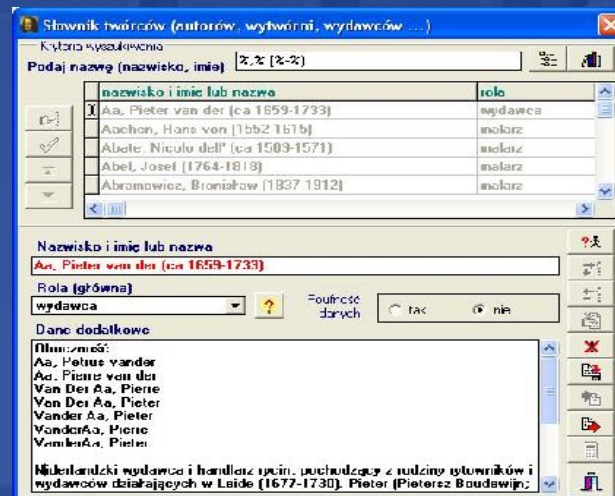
Słownik twórców (autorów, wytwórni, wydawców ...)

Kryteria wyszukiwania
Podaj nazwę (nazwisko, imię) %,% (%-%)

| nazwisko i imię lub nazwa | rola |
|---|---|
| Aa, Pieter van der (ca 1659-1733) | wydawca |
| Aachen, Hans von (1552 1615) | malarz |
| Abate, Nicolo dell' (ca 1509-1571) | malarz |
| Abel, Josef (1764-1818) | malarz |
| Abramowicz, Bronisław (1837 1912) | malarz |

Nazwisko i imię lub nazwa
Aa, Pieter van der (ca 1659-1733)

Rola (główna)
wydawca

Poufność danych
tak
nie

Dane dodatkowe
Oboczności:
Aa, Petrus vander
Aa, Pierre van der
Van Der Aa, Pierre
Van Der Aa, Pieter
Vander Aa, Pieter
VanderAa, Pierre
VanderAa, Pieter

Niderlandzki wydawca i handlarz rycin, pochodzący z rodziny rytowników i wydawców działających w Lejde (1677-1730). Pieter (Pietersz Boudewijn;